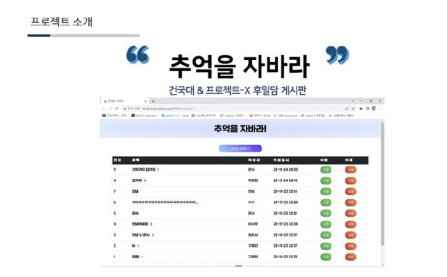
프로젝트 소개

추억을 자바라

건국대 & 프로젝트-X 후일담 게시판

추억을 자바라!

| 번호 | 제목 | 작성자 | 작성일시 | 수정 | 삭제 |
|---|---|---|---|---|---|
| 8 | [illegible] | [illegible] | 23-11-24 00:50 | 수정 | 삭제 |
| 6 | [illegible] | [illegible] | 23-11-24 00:41 | 수정 | 삭제 |
| 6 | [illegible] | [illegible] | 23-11-23 23:14 | 수정 | 삭제 |
| 5 | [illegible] | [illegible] | 23-11-23 23:12 | 수정 | 삭제 |
| 4 | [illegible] | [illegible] | 23-11-23 23:00 | 수정 | 삭제 |
| 4 | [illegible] | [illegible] | 23-11-23 22:59 | 수정 | 삭제 |
| 3 | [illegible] | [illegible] | 23-11-23 22:57 | 수정 | 삭제 |
| 2 | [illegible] | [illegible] | 23-11-23 22:37 | 수정 | 삭제 |
| 1 | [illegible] | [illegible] | 23-11-23 22:27 | 수정 | 삭제 |